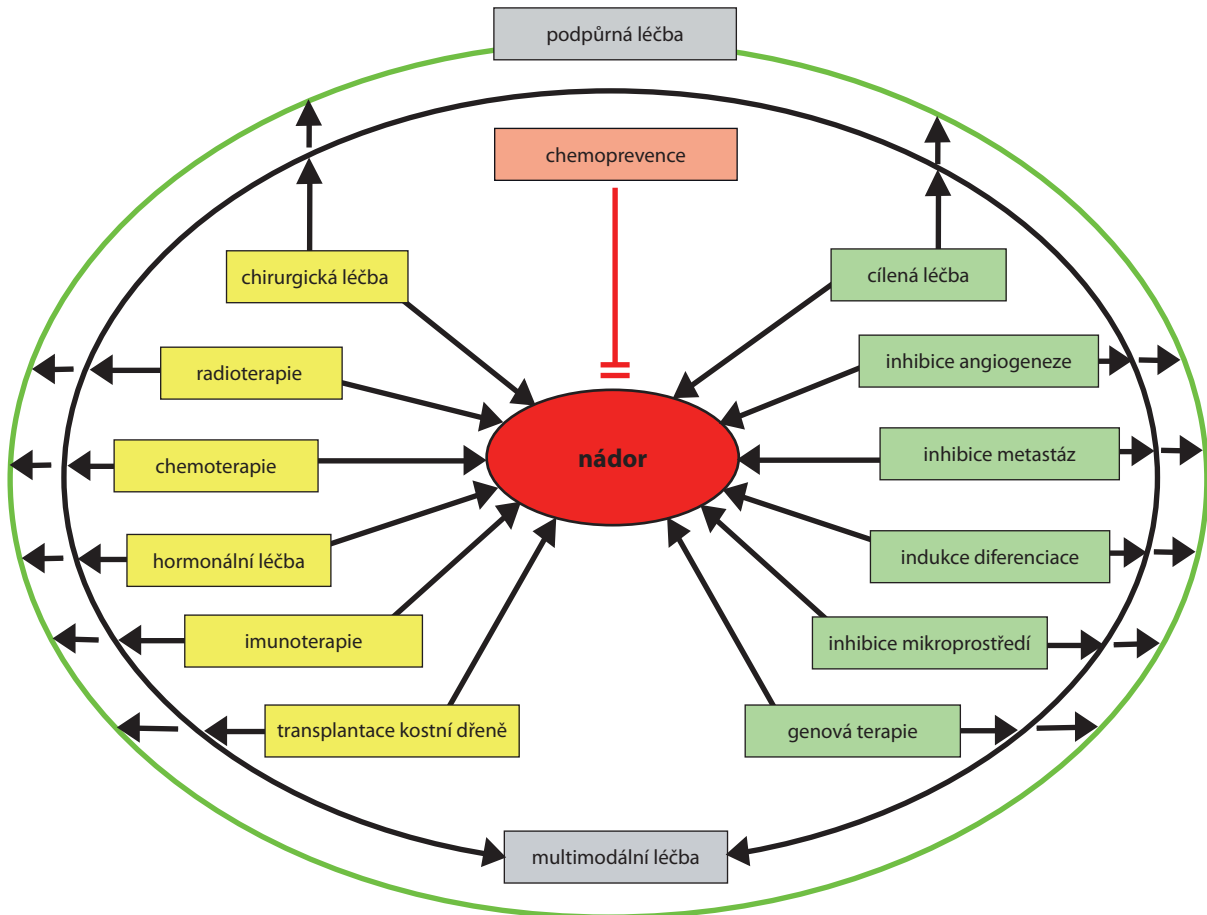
podpůrná léčba

chemoprevence

chirurgická léčba

cílená léčba

radioterapie

inhibice angiogeneze

chemoterapie

nádor

inhibice metastáz

hormonální léčba

indukce diferenciace

imunoterapie

inhibice mikroprostředí

transplantace kostní dřeně

genová terapie

multimodální léčba